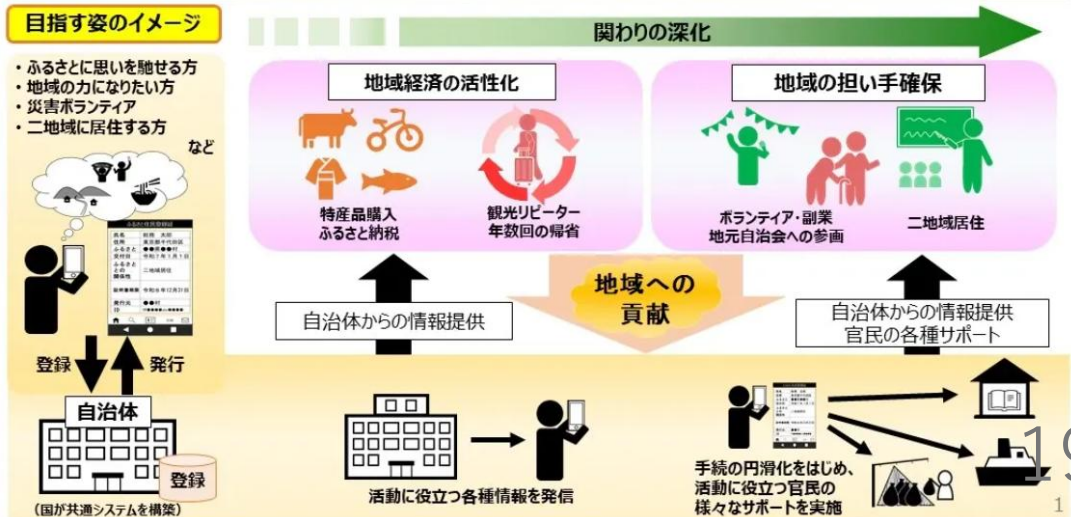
目指す姿のイメージ

関わりの深化

・ふるさとに思いを馳せる方
・地域の力になりたい方
・災害ボランティア
・二地域に居住する方
など

地域経済の活性化

特産品購入
ふるさと納税

観光リピーター
年数回の帰省

地域の担い手確保

ボランティア・副業
地元自治会への参画

二地域居住

地域への
貢献

自治体からの情報提供

自治体からの情報提供
官民の各種サポート

登録

発行

自治体

登録

(国が共通システムを構築)

活動に役立つ各種情報を発信

手続の円滑化をはじめ、
活動に役立つ官民の
様々なサポートを実施

19